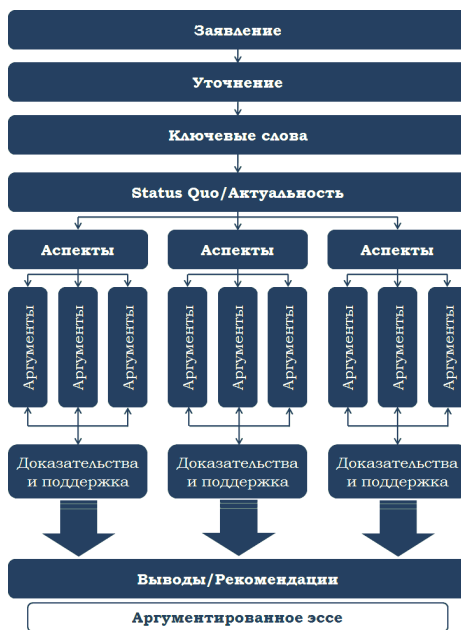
Заявление

Уточнение

Ключевые слова

Status Quo/Актуальность

Аспекты

Аспекты

Аспекты

Аргументы

Аргументы

Аргументы

Аргументы

Аргументы

Аргументы

Аргументы

Аргументы

Аргументы

Доказательства и поддержка

Доказательства и поддержка

Доказательства и поддержка

Выводы/Рекомендации

Аргументированное эссе